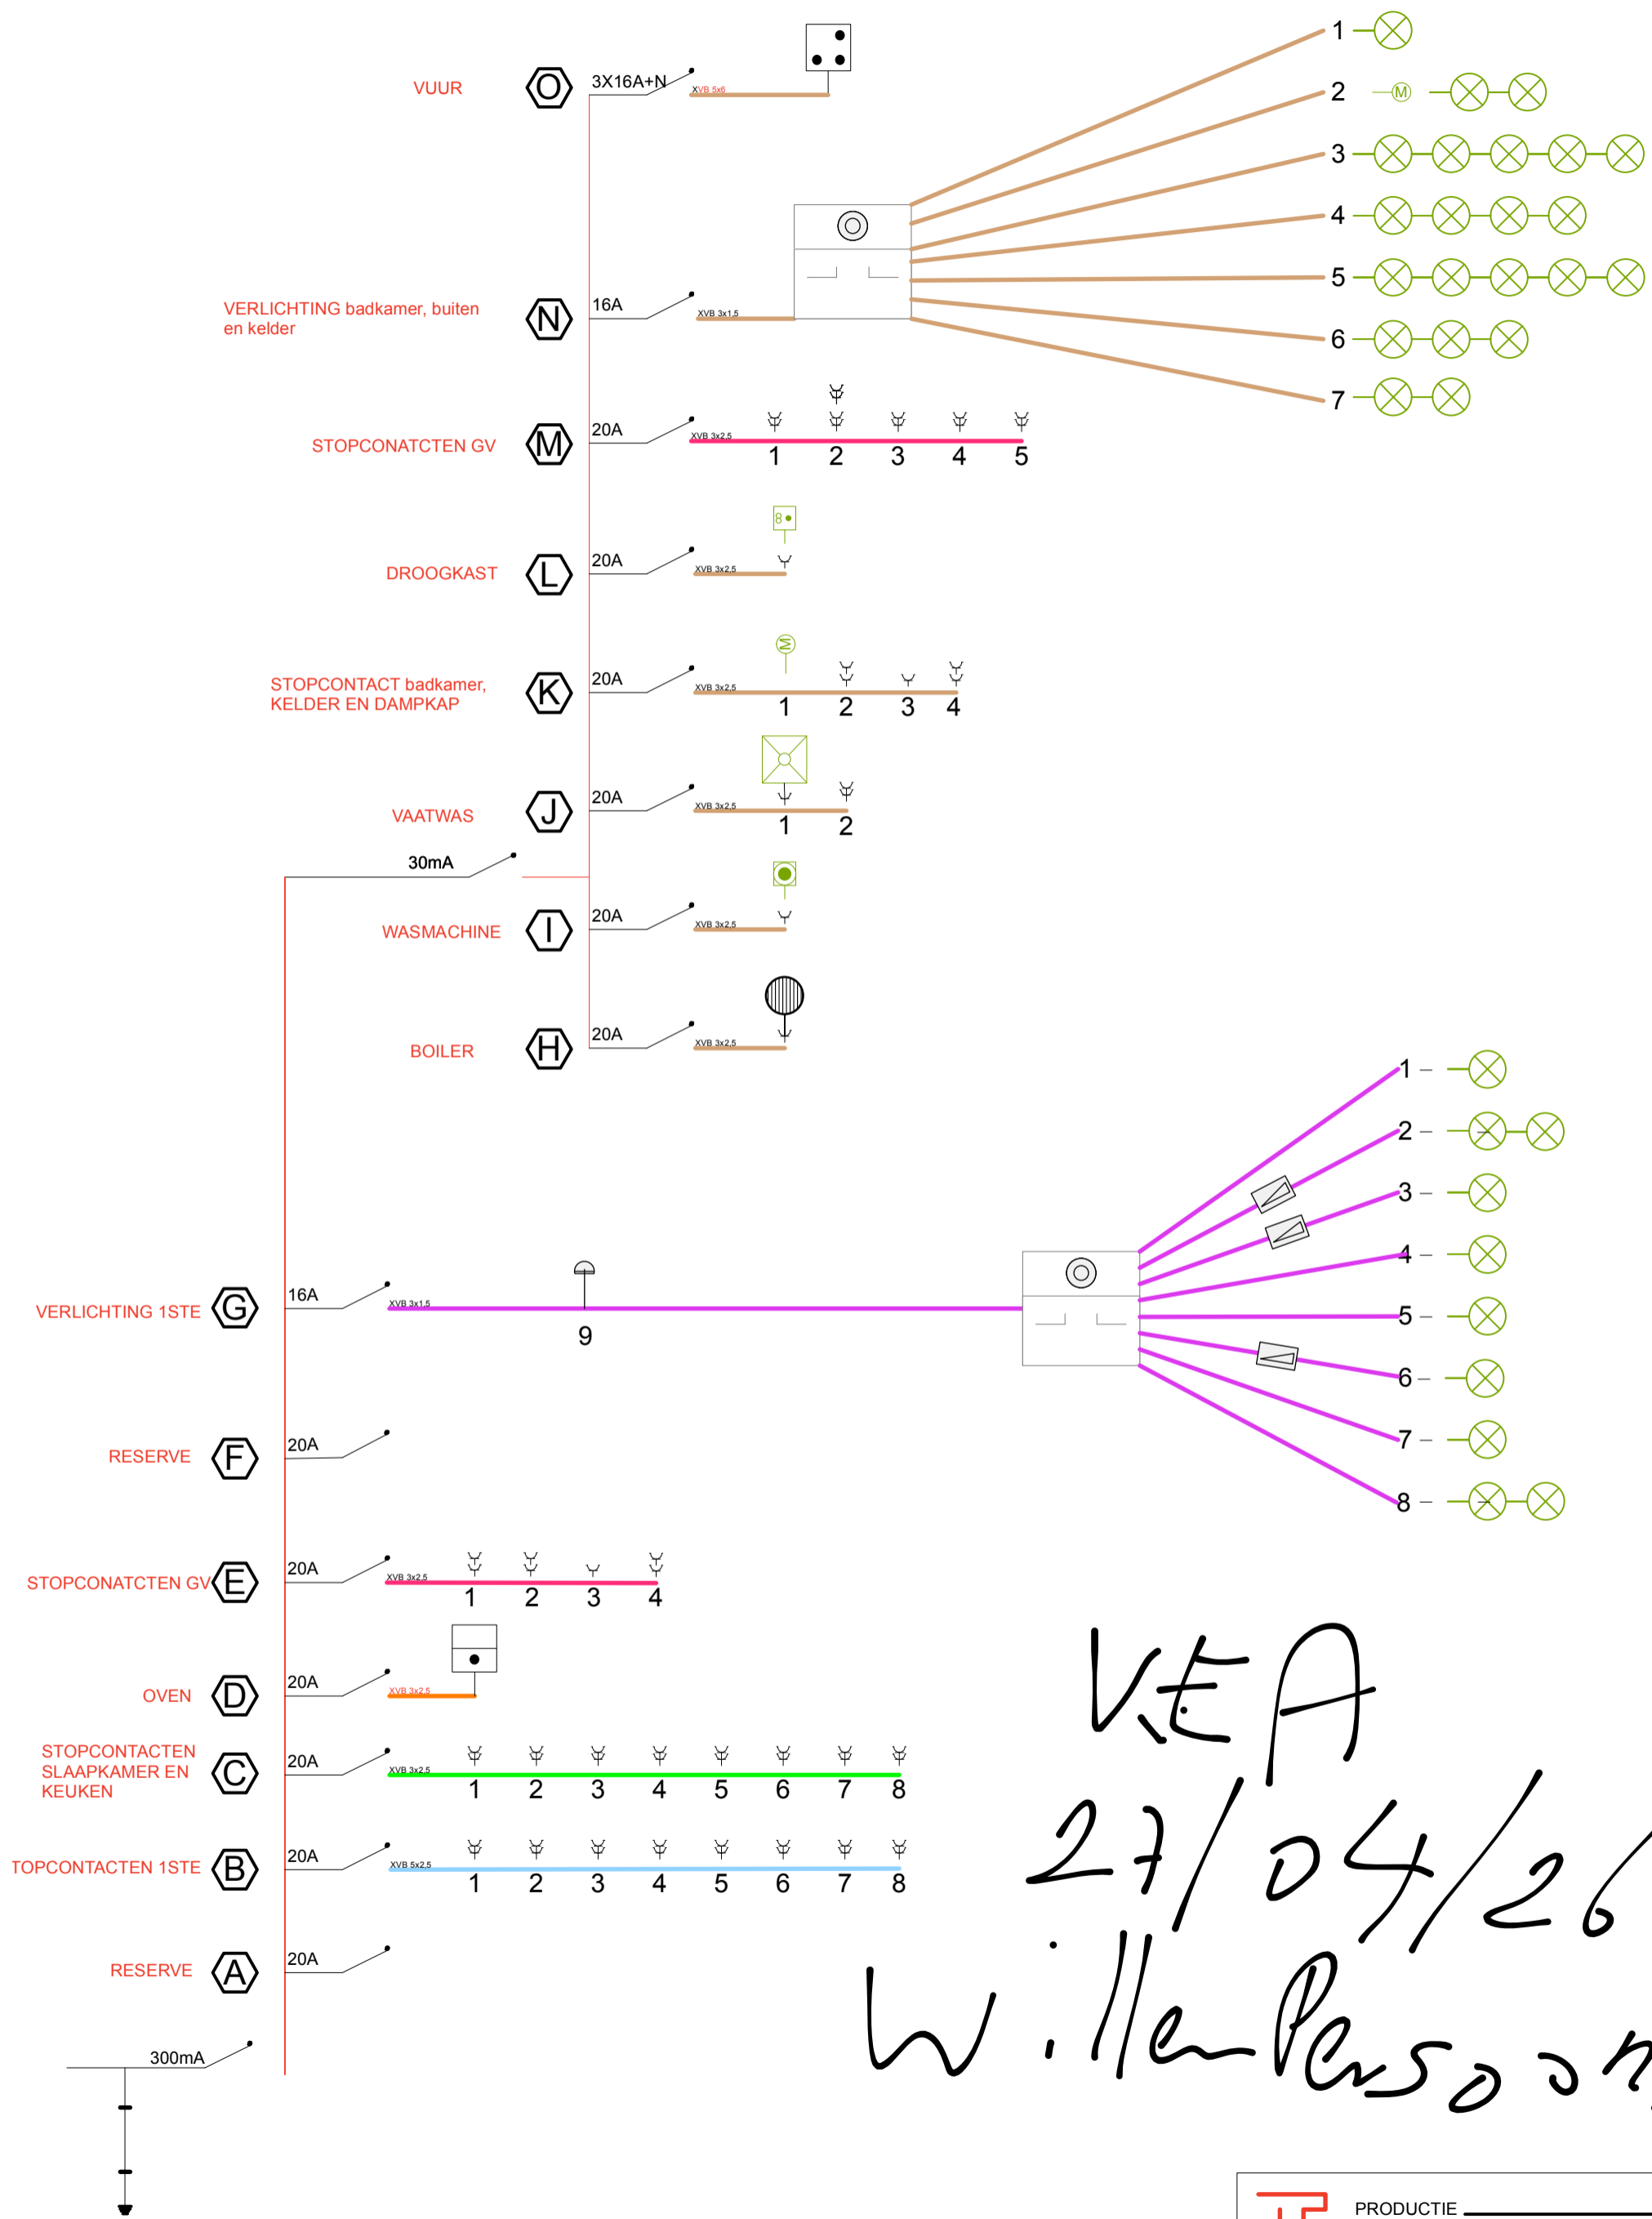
VUUR O 3X16A+N XVB 5x6

VERLICHTING badkamer, buiten en kelder N 16A XVB 3x1.5

1 2 3 4 5 6 7

STOPCONATCTEN GV M 20A XVB 3x2.5 1 2 3 4 5

DROOGKAST L 20A XVB 3x2.5

STOPCONTACT badkamer, KELDER EN DAMPKAP K 20A XVB 3x2.5 1 2 3 4

VAATWAS J 20A XVB 3x2.5 1 2

30mA

WASMACHINE I 20A XVB 3x2.5

BOILER H 20A XVB 3x2.5

1 2 3 4 5 6 7 8

VERLICHTING 1STE G 16A XVB 3x1.5 9

RESERVE F 20A

STOPCONATCTEN GV E 20A XVB 3x2.5 1 2 3 4

OVEN D 20A XVB 3x2.5

STOPCONTACTEN SLAAPKAMER EN KEUKEN C 20A XVB 3x2.5 1 2 3 4 5 6 7 8

TOPCONTACTEN 1STE B 20A XVB 5x2.5 1 2 3 4 5 6 7 8

RESERVE A 20A

300mA

KEA
27/04/26
Willem Persoon

PRODUCTIE